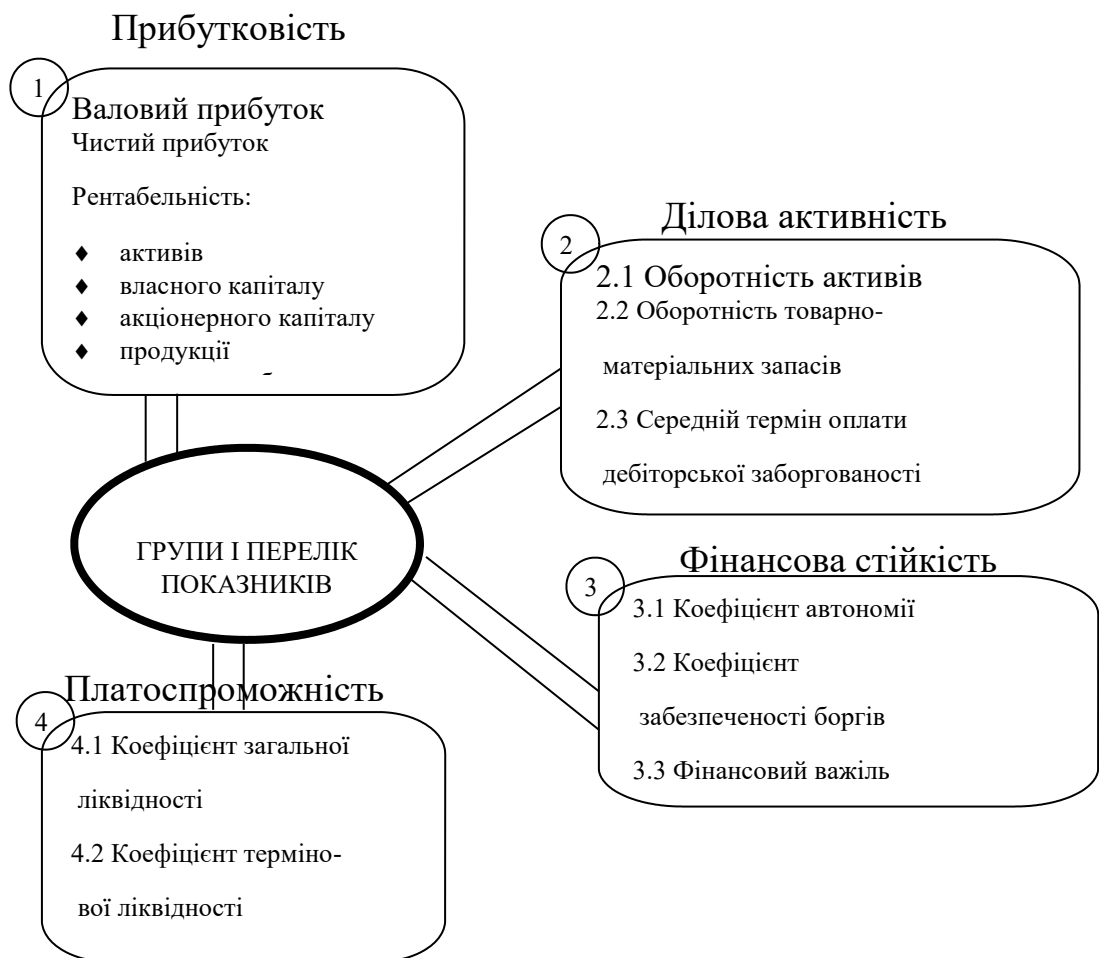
Прибутковість

1

Валовий прибуток
Чистий прибуток

Рентабельність:

♦ активів
♦ власного капіталу
♦ акціонерного капіталу
♦ продукції

Ділова активність

2

2.1 Оборотність активів
2.2 Оборотність товарноматеріальних запасів
2.3 Середній термін оплати дебіторської заборгованості

ГРУПИ І ПЕРЕЛІК ПОКАЗНИКІВ

Фінансова стійкість

3

3.1 Коефіцієнт автономії
3.2 Коефіцієнт забезпеченості боргів
3.3 Фінансовий важіль

Платоспроможність

4

4.1 Коефіцієнт загальної ліквідності
4.2 Коефіцієнт термінової ліквідності